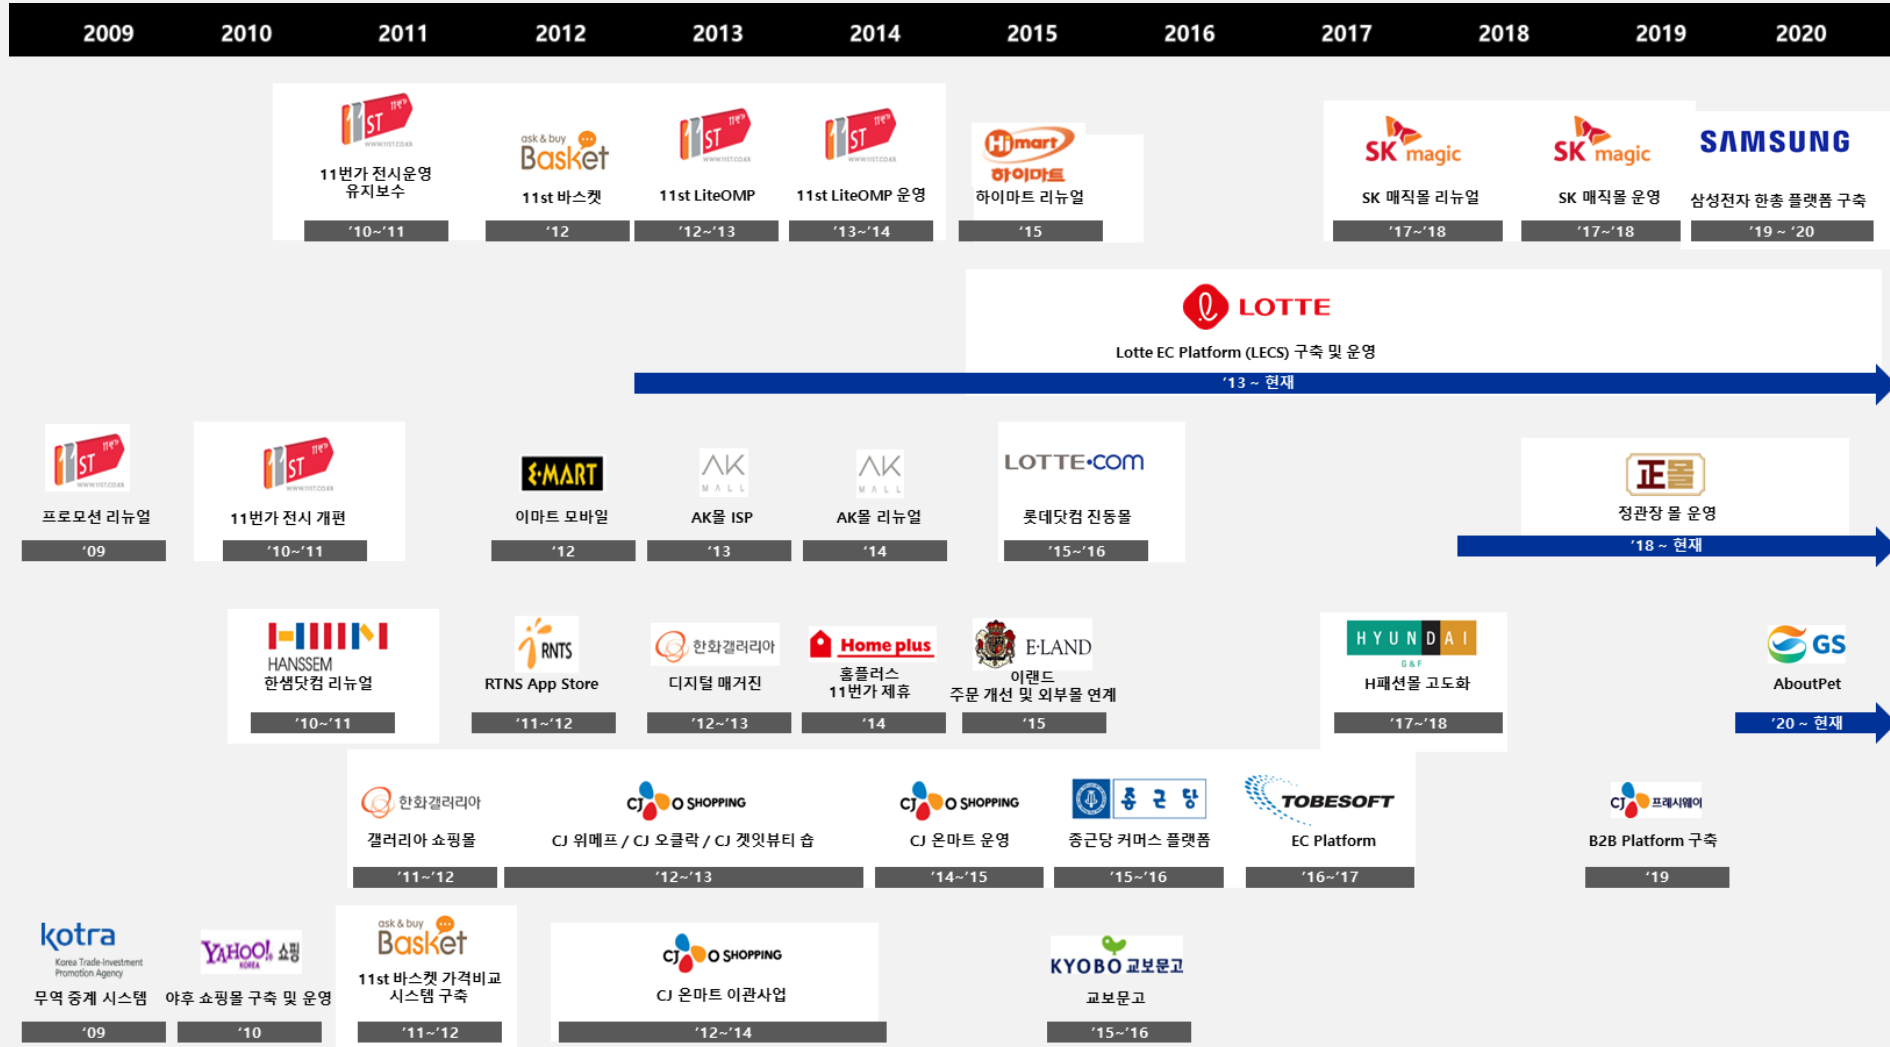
2009 2010 2011 2012 2013 2014 2015 2016 2017 2018 2019 2020

11ST
11번가 전시운영 유지보수
'10~'11

ask & buy Basket
11st 바스켓
'12

11ST
11st LiteOMP
'12~'13

11ST
11st LiteOMP 운영
'13~'14

Himart 하이마트
하이마트 리뉴얼
'15

SK magic
SK 매직몰 리뉴얼
'17~'18

SK magic
SK 매직몰 운영
'17~'18

SAMSUNG
삼성전자 한총 플랫폼 구축
'19 ~ '20

LOTTE
Lotte EC Platform (LECS) 구축 및 운영
'13 ~ 현재

11ST
프로모션 리뉴얼
'09

11ST
11번가 전시 개편
'10~'11

E-MART
이마트 모바일
'12

AK MALL
AK몰 ISP
'13

AK MALL
AK몰 리뉴얼
'14

LOTTE.com
롯데닷컴 진동몰
'15~'16

正몰
정관장 몰 운영
'18 ~ 현재

HANSSEM
한샘닷컴 리뉴얼
'10~'11

RNTS
RTNS App Store
'11~'12

한화갤러리아
디지털 매거진
'12~'13

Home plus
홈플러스 11번가 제휴
'14

E·LAND
이랜드 주문 개선 및 외부몰 연계
'15

HYUNDAI G&F
H패션몰 고도화
'17~'18

GS
AboutPet
'20 ~ 현재

한화갤러리아
갤러리아 쇼핑몰
'11~'12

CJ O SHOPPING
CJ 위메프 / CJ 오클락 / CJ 겟잇뷰티 숍
'12~'13

CJ O SHOPPING
CJ 온마트 운영
'14~'15

종근당
종근당 커머스 플랫폼
'15~'16

TOBESOFT
EC Platform
'16~'17

CJ 프레시웨이
B2B Platform 구축
'19

kotra Korea Trade-Investment Promotion Agency
무역 중계 시스템
'09

YAHOO! 쇼핑 KOREA
야후 쇼핑몰 구축 및 운영
'10

ask & buy Basket
11st 바스켓 가격비교 시스템 구축
'11~'12

CJ O SHOPPING
CJ 온마트 이관사업
'12~'14

KYOBO 교보문고
교보문고
'15~'16